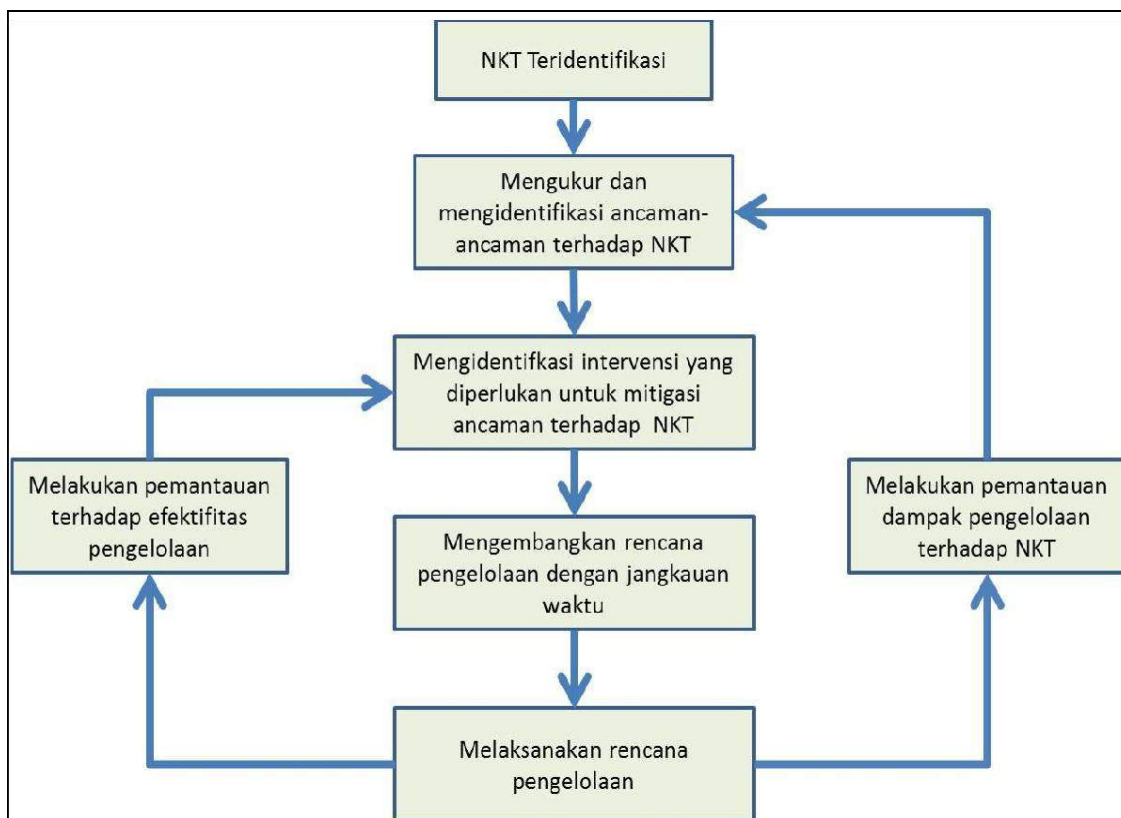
NKT Teridentifikasi

Mengukur dan mengidentifikasi ancaman-ancaman terhadap NKT

Mengidentifkasi intervensi yang diperlukan untuk mitigasi ancaman terhadap NKT

Melakukan pemantauan terhadap efektifitas pengelolaan

Mengembangkan rencana pengelolaan dengan jangkauan waktu

Melakukan pemantauan dampak pengelolaan terhadap NKT

Melaksanakan rencana pengelolaan